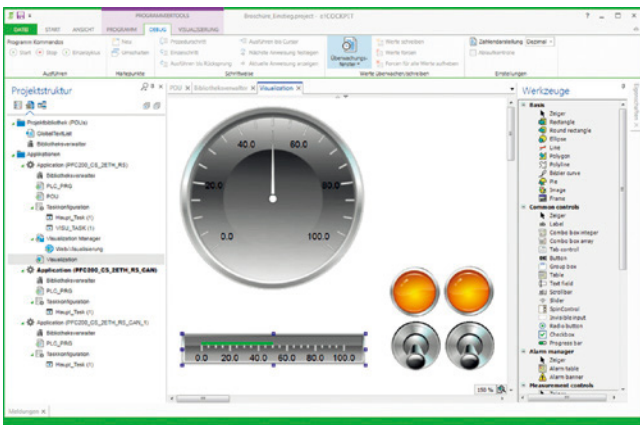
PROGRAMMIERTOOLS

Broschüre_Einstieg.project - e!COCKPIT

DATEI START ANSICHT PROGRAMM DEBUG VISUALISIERUNG

Programm-Kommandos

Start Stop Einzelzyklus

Ausführen

Neu Umschalten

Haltepunkte

Prozedurschritt Einzelschritt Ausführen bis Rücksprung

Ausführen bis Cursor Nächste Anweisung festlegen Aktuelle Anweisung anzeigen

Schrittweise

Überwachungsfenster

Werte schreiben Werte forcen Forcen für alle Werte aufheben

Werte überwachen/schreiben

Zahlendarstellung Dezimal Absolutkontrolle

Einstellungen

Projektstruktur

Projektbibliothek (POUs)

GlobalTextList

Bibliotheksverwalter

Applikationen

Application (PFC200_CS_2ETH_RS)

Bibliotheksverwalter

PLC_PRG

POU

Taskkonfiguration

Haupt_Task (1)

VISU_TASK (1)

Visualization Manager

WebVisualisierung

Visualization

Application (PFC200_CS_2ETH_RS_CAN)

Bibliotheksverwalter

PLC_PRG

Taskkonfiguration

Haupt_Task (1)

Application (PFC200_CS_2ETH_RS_CAN_1)

Bibliotheksverwalter

PLC_PRG

Taskkonfiguration

Haupt_Task (1)

POU Bibliotheksverwalter Visualization

40.0 60.0 20.0 80.0 0.0 100.0

0.0 20.0 40.0 60.0 80.0 100.0

150 %

Werkzeuge

Basis

Zeiger

Rectangle

Round rectangle

Ellipse

Line

Polygon

Polyline

Bézier curve

Pie

Image

Frame

Common controls

Zeiger

Label

Combo box integer

Combo box array

Tab control

Button

Group box

Table

Text field

Scrollbar

Slider

SpinControl

Invisible input

Radio button

Checkbox

Progress bar

Alarm manager

Zeiger

Alarm table

Alarm banner

Measurement controls

Meldungen